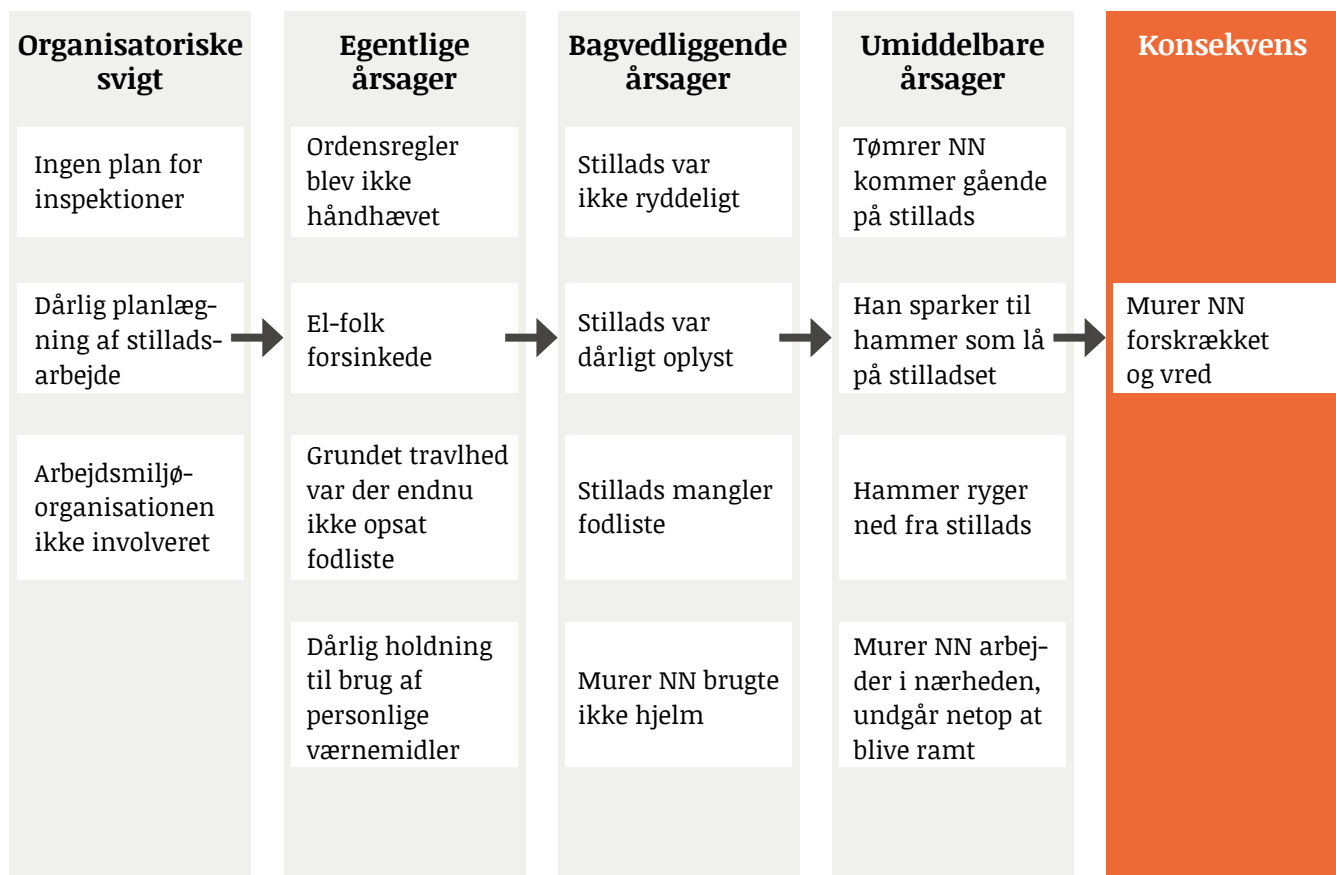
Organisatoriske svigt

Ingen plan for inspektioner

Dårlig planlægning af stilladsarbejde

Arbejdsmiljøorganisationen ikke involveret

Egentlige årsager

Ordensregler blev ikke håndhævet

El-folk forsinkede

Grundet travlhed var der endnu ikke opsat fodliste

Dårlig holdning til brug af personlige værnemidler

Bagvedliggende årsager

Stillads var ikke ryddeligt

Stillads var dårligt oplyst

Stillads mangler fodliste

Murer NN brugte ikke hjelm

Umiddelbare årsager

Tømrer NN kommer gående på stillads

Han sparker til hammer som lå på stilladset

Hammer ryger ned fra stillads

Murer NN arbejder i nærheden, undgår netop at blive ramt

Konsekvens

Murer NN forskrækket og vred